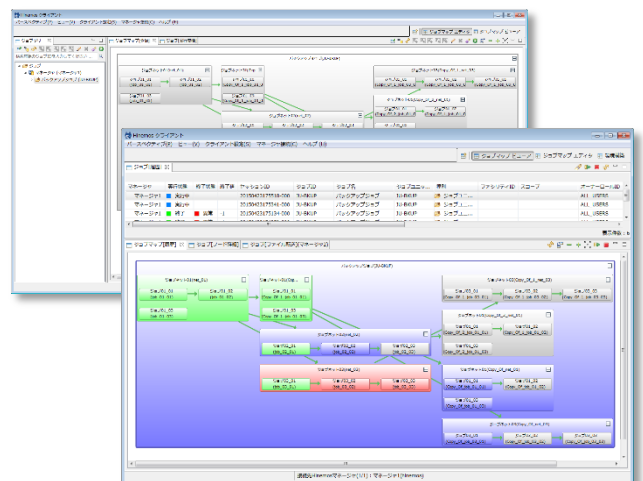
Hinemos クライアント

パースペクティブ(P) ビュー(V) クライアント設定(C) マネージャ接続(K) ヘルプ(H)

ジョブ履歴

マネージャ | 実行状態 | 終了状態 | 終了値 | セッションID | ジョブID | ジョブ名 | ジョブユニットID | 種別 | ファシリティID | スコープ | オーナーロールID
マネージャ1 | 実行中 | | | 20150423175918-000 | JU-BKUP | バックアップジョブ | JU-BKUP | ジョブユニット | | | ALL_USERS
マネージャ1 | 実行中 | | | 20150423175141-000 | JU-BKUP | バックアップジョブ | JU-BKUP | ジョブユニット | | | ALL_USERS
マネージャ1 | 終了 | 異常 | 1 | 20150423175134-000 | JU-BKUP | バックアップジョブ | JU-BKUP | ジョブユニット | | | ALL_USERS
マネージャ1 | 終了 | | | 20150423175134-000 | JU-BKUP | バックアップジョブ | JU-BKUP | ジョブユニット | | | ALL_USERS

ジョブマップ[履歴] | ジョブ[ノード詳細] | ジョブ[ファイル転送]

バックアップジョブ(JU-BKUP)

接続先:Hinemosマネージャ(1/1) | マネージャ1 | Hinemos

ジョブマップ エディタ | ジョブマップ ビューア | 監視設定